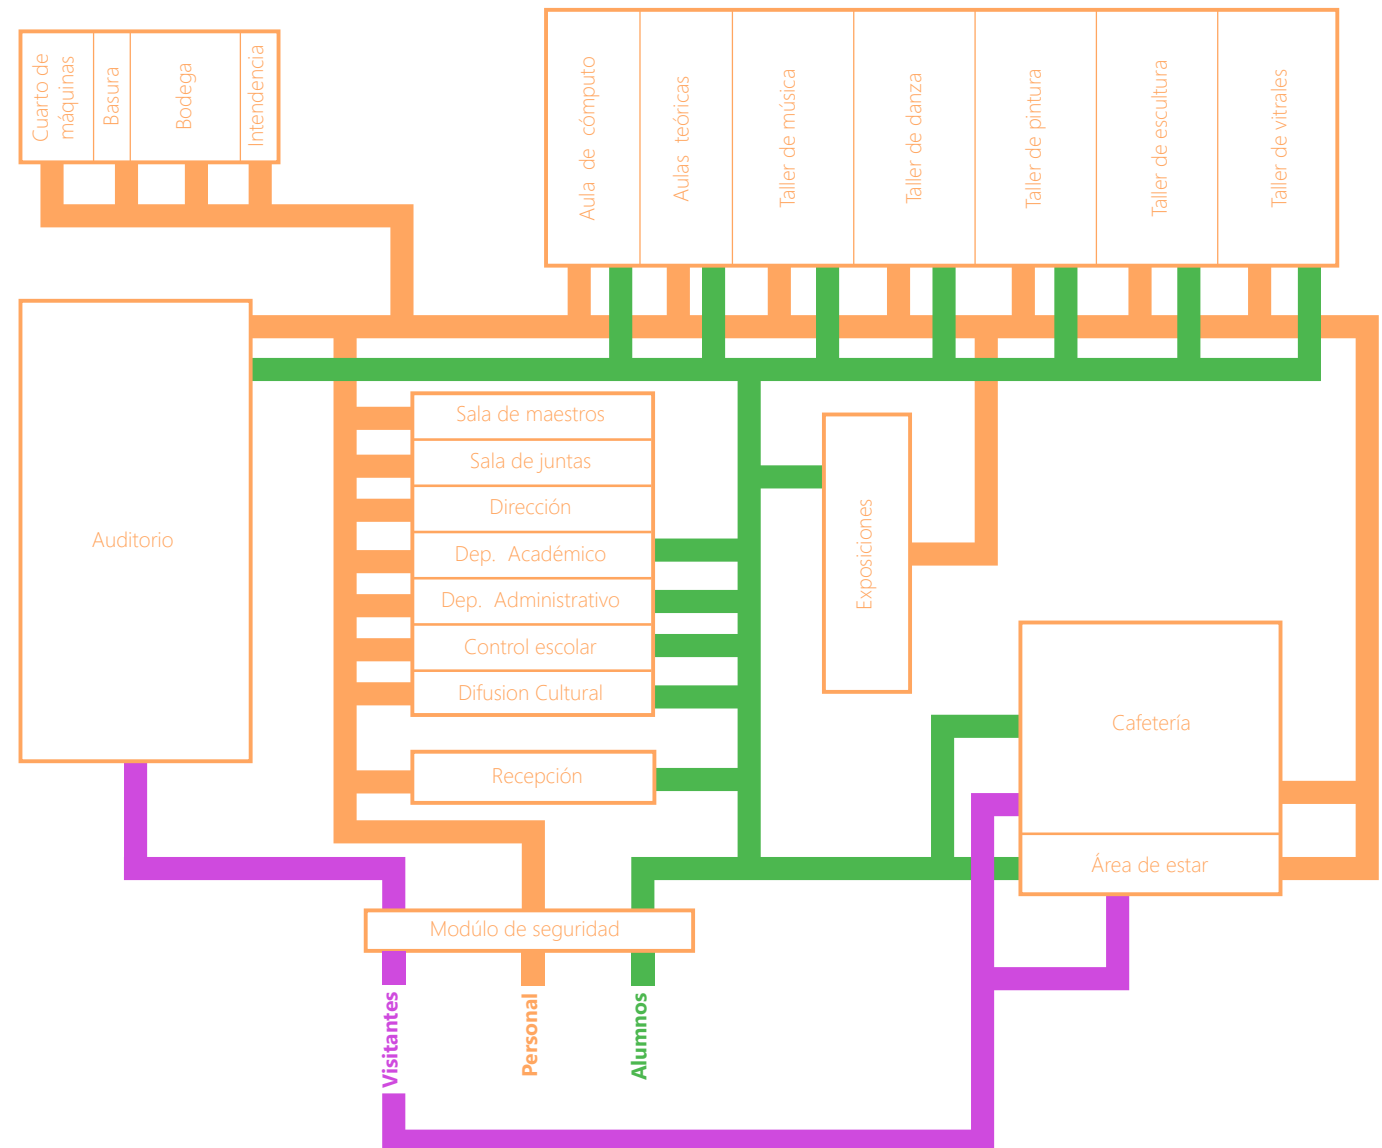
Cuarto de máquinas
Basura
Bodega
Intendencia

Aula de cómputo
Aulas teóricas
Taller de música
Taller de danza
Taller de pintura
Taller de escultura
Taller de vitrales

Auditorio

Sala de maestros
Sala de juntas
Dirección
Dep. Académico
Dep. Administrativo
Control escolar
Difusion Cultural

Exposiciones

Cafetería
Área de estar

Recepción

Modúlo de seguridad

Visitantes
Personal
Alumnos